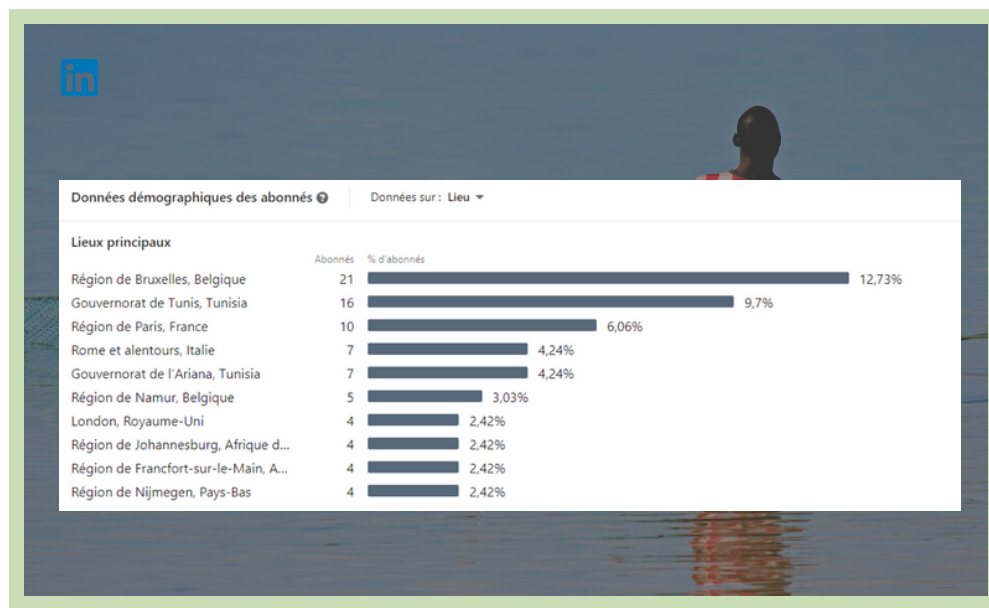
in

Données démographiques des abonnés

Données sur : Lieu

Lieux principaux

| | Abonnés | % d'abonnés |
|---|---|---|
| Région de Bruxelles, Belgique | 21 | 12,73% |
| Gouvernorat de Tunis, Tunisia | 16 | 9,7% |
| Région de Paris, France | 10 | 6,06% |
| Rome et alentours, Italie | 7 | 4,24% |
| Gouvernorat de l'Ariana, Tunisia | 7 | 4,24% |
| Région de Namur, Belgique | 5 | 3,03% |
| London, Royaume-Uni | 4 | 2,42% |
| Région de Johannesburg, Afrique d... | 4 | 2,42% |
| Région de Francfort-sur-le-Main, A... | 4 | 2,42% |
| Région de Nijmegen, Pays-Bas | 4 | 2,42% |